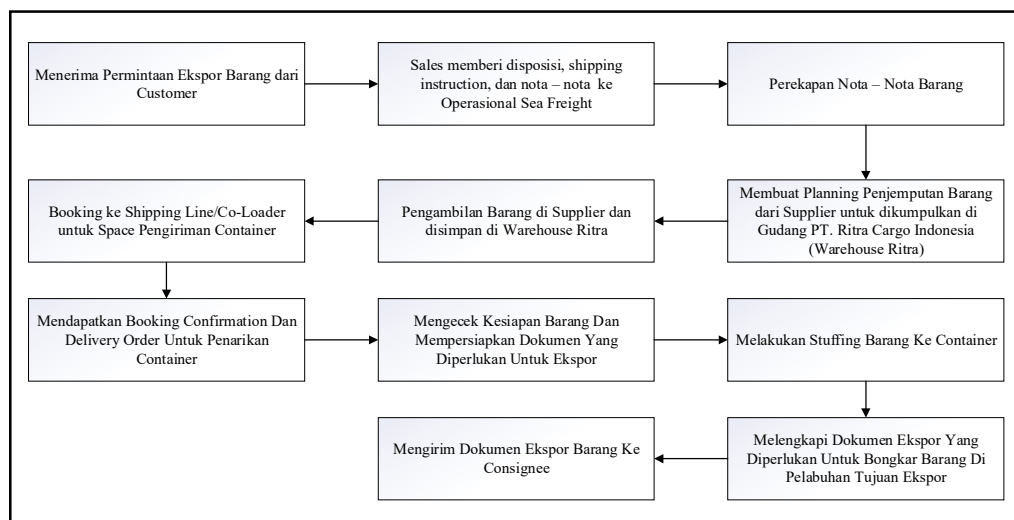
Menerima Permintaan Ekspor Barang dari Customer

Sales memberi disposisi, shipping instruction, dan nota – nota ke Operasional Sea Freight

Perekapan Nota – Nota Barang

Membuat Planning Penjemputan Barang dari Supplier untuk dikumpulkan di Gudang PT. Ritra Cargo Indonesia (Warehouse Ritra)

Pengambilan Barang di Supplier dan disimpan di Warehouse Ritra

Booking ke Shipping Line/Co-Loader untuk Space Pengiriman Container

Mendapatkan Booking Confirmation Dan Delivery Order Untuk Penarikan Container

Mengecek Kesiapan Barang Dan Mempersiapkan Dokumen Yang Diperlukan Untuk Ekspor

Melakukan Stuffing Barang Ke Container

Melengkapi Dokumen Ekspor Yang Diperlukan Untuk Bongkar Barang Di Pelabuhan Tujuan Ekspor

Mengirim Dokumen Ekspor Barang Ke Consignee